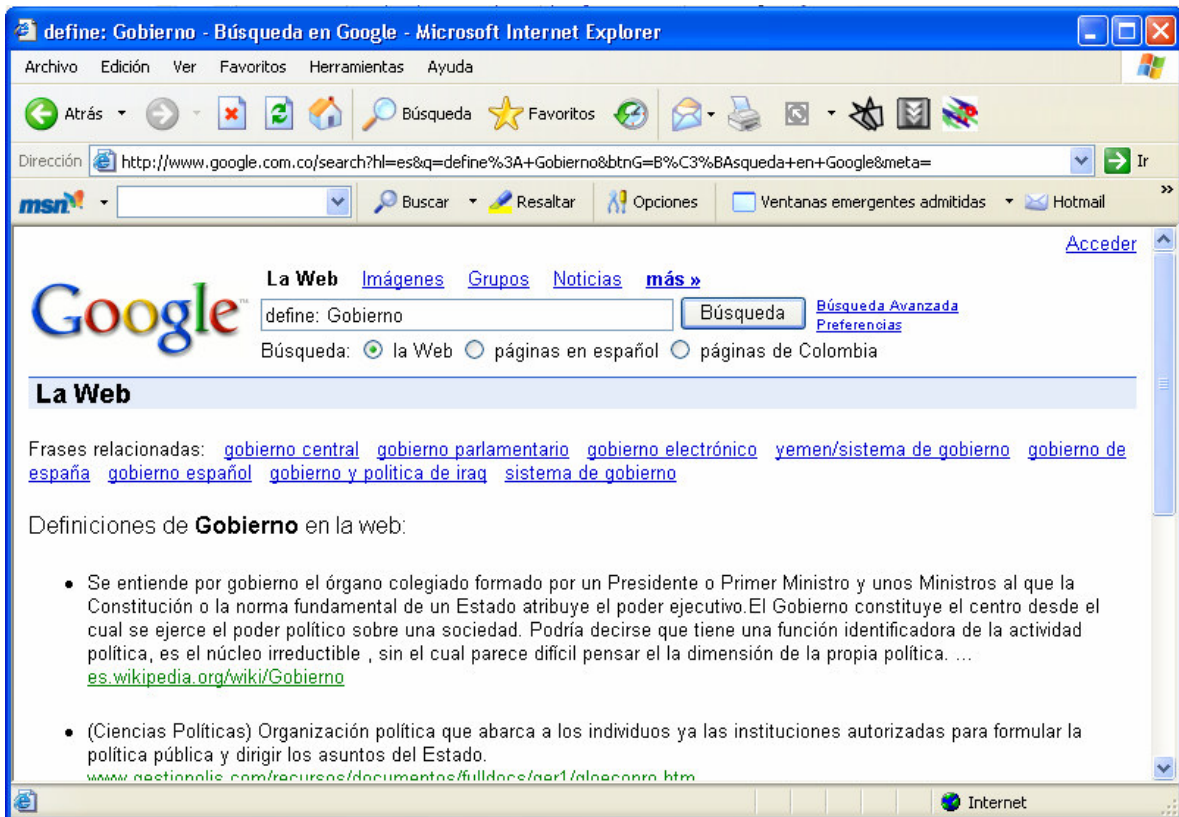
define: Gobierno - Búsqueda en Google - Microsoft Internet Explorer

Archivo Edición Ver Favoritos Herramientas Ayuda

Atrás Búsqueda Favoritos

Dirección http://www.google.com.co/search?hl=es&q=define%3A+Gobierno&btnG=B%C3%BAsqueda+en+Google&meta= Ir

msn Buscar Resaltar Opciones Ventanas emergentes admitidas Hotmail

Acceder

Google

La Web Imágenes Grupos Noticias más »

define: Gobierno Búsqueda Búsqueda Avanzada Preferencias

Búsqueda: la Web páginas en español páginas de Colombia

La Web

Frases relacionadas: gobierno central gobierno parlamentario gobierno electrónico yemen/sistema de gobierno gobierno de españa gobierno español gobierno y politica de iraq sistema de gobierno

Definiciones de Gobierno en la web:

• Se entiende por gobierno el órgano colegiado formado por un Presidente o Primer Ministro y unos Ministros al que la Constitución o la norma fundamental de un Estado atribuye el poder ejecutivo.El Gobierno constituye el centro desde el cual se ejerce el poder político sobre una sociedad. Podría decirse que tiene una función identificadora de la actividad política, es el núcleo irreductible , sin el cual parece difícil pensar el la dimensión de la propia política. ...
es.wikipedia.org/wiki/Gobierno

• (Ciencias Políticas) Organización política que abarca a los individuos ya las instituciones autorizadas para formular la política pública y dirigir los asuntos del Estado.
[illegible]

Internet